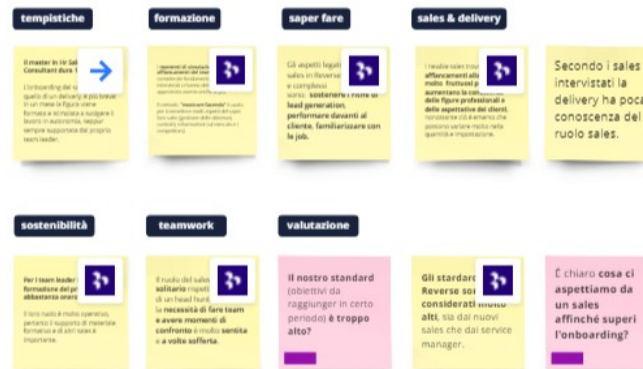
tempistiche

Il master in HR Sales Consultant dura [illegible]

L'onboarding del sales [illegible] quello di un delivery. A più trovare in un mese le figure viene formata e stimolata a svolgere il lavoro in autonomia, seppur sempre supportata dal proprio team leader.

formazione

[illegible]

saper fare

Gli aspetti logisti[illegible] sales in Reverse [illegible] complessi sono: sostenere i ritmi di lead generation, performare davanti al cliente, familiarizzare con la job.

sales & delivery

I neofiti sales trov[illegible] affiancamenti alla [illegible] molto fruttuosi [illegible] aumentano la conoscenza delle figure professionali e delle aspettative dei clienti. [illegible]

Secondo i sales intervistati la delivery ha poca conoscenza del ruolo sales.

sostenibilità

Per i team leader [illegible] formazione del pr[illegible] abbastanza onero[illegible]

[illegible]

teamwork

Il ruolo del sales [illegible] solitario rispett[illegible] di un head hunt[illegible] la necessità di fare team e avere momenti di confronto è molto sentita e a volte sofferta.

valutazione

Il nostro standard (obiettivi da raggiungere in certo periodo) è troppo alto?

Gli standard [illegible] Reverse so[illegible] considerati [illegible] alti, sia dai nuovi sales che dai service manager.

È chiaro cosa ci aspettiamo da un sales affinché superi l'onboarding?